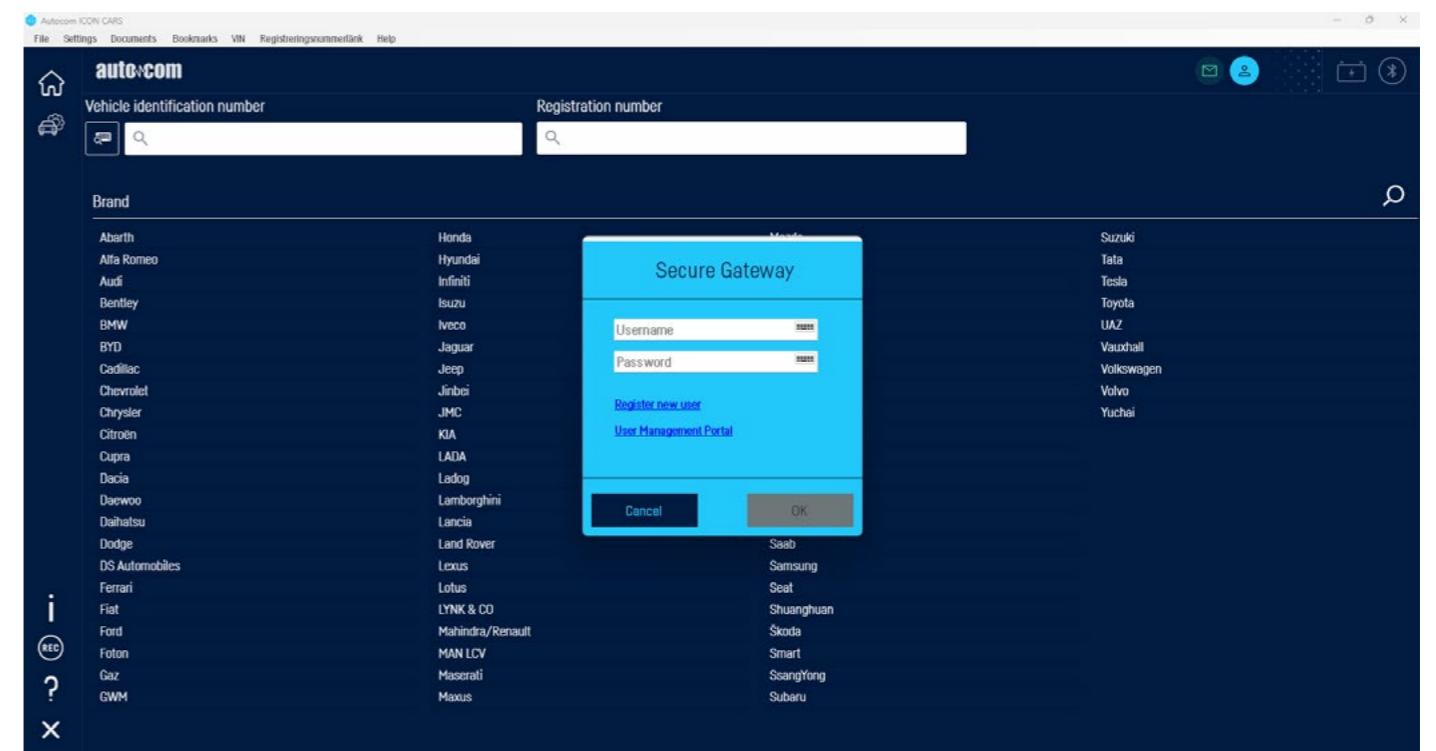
Autocom ICON CARS

File Settings Documents Bookmarks VIN Registreringsnummerlänk Help

autocom

Vehicle identification number

Registration number

Brand

Abarth
Alfa Romeo
Audi
Bentley
BMW
BYD
Cadillac
Chevrolet
Chrysler
Citroën
Cupra
Dacia
Daewoo
Daihatsu
Dodge
DS Automobiles
Ferrari
Fiat
Ford
Foton
Gaz
GWM

Honda
Hyundai
Infiniti
Isuzu
Iveco
Jaguar
Jeep
Jinbei
JMC
KIA
LADA
Ladog
Lamborghini
Lancia
Land Rover
Lexus
Lotus
LYNK & CO
Mahindra/Renault
MAN LCV
Maserati
Maxus

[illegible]
Saab
Samsung
Seat
Shuanghuan
Škoda
Smart
SsangYong
Subaru

Suzuki
Tata
Tesla
Toyota
UAZ
Vauxhall
Volkswagen
Volvo
Yuchai

Secure Gateway

Username
Password

Register new user
User Management Portal

Cancel
OK

i
REC
?
×